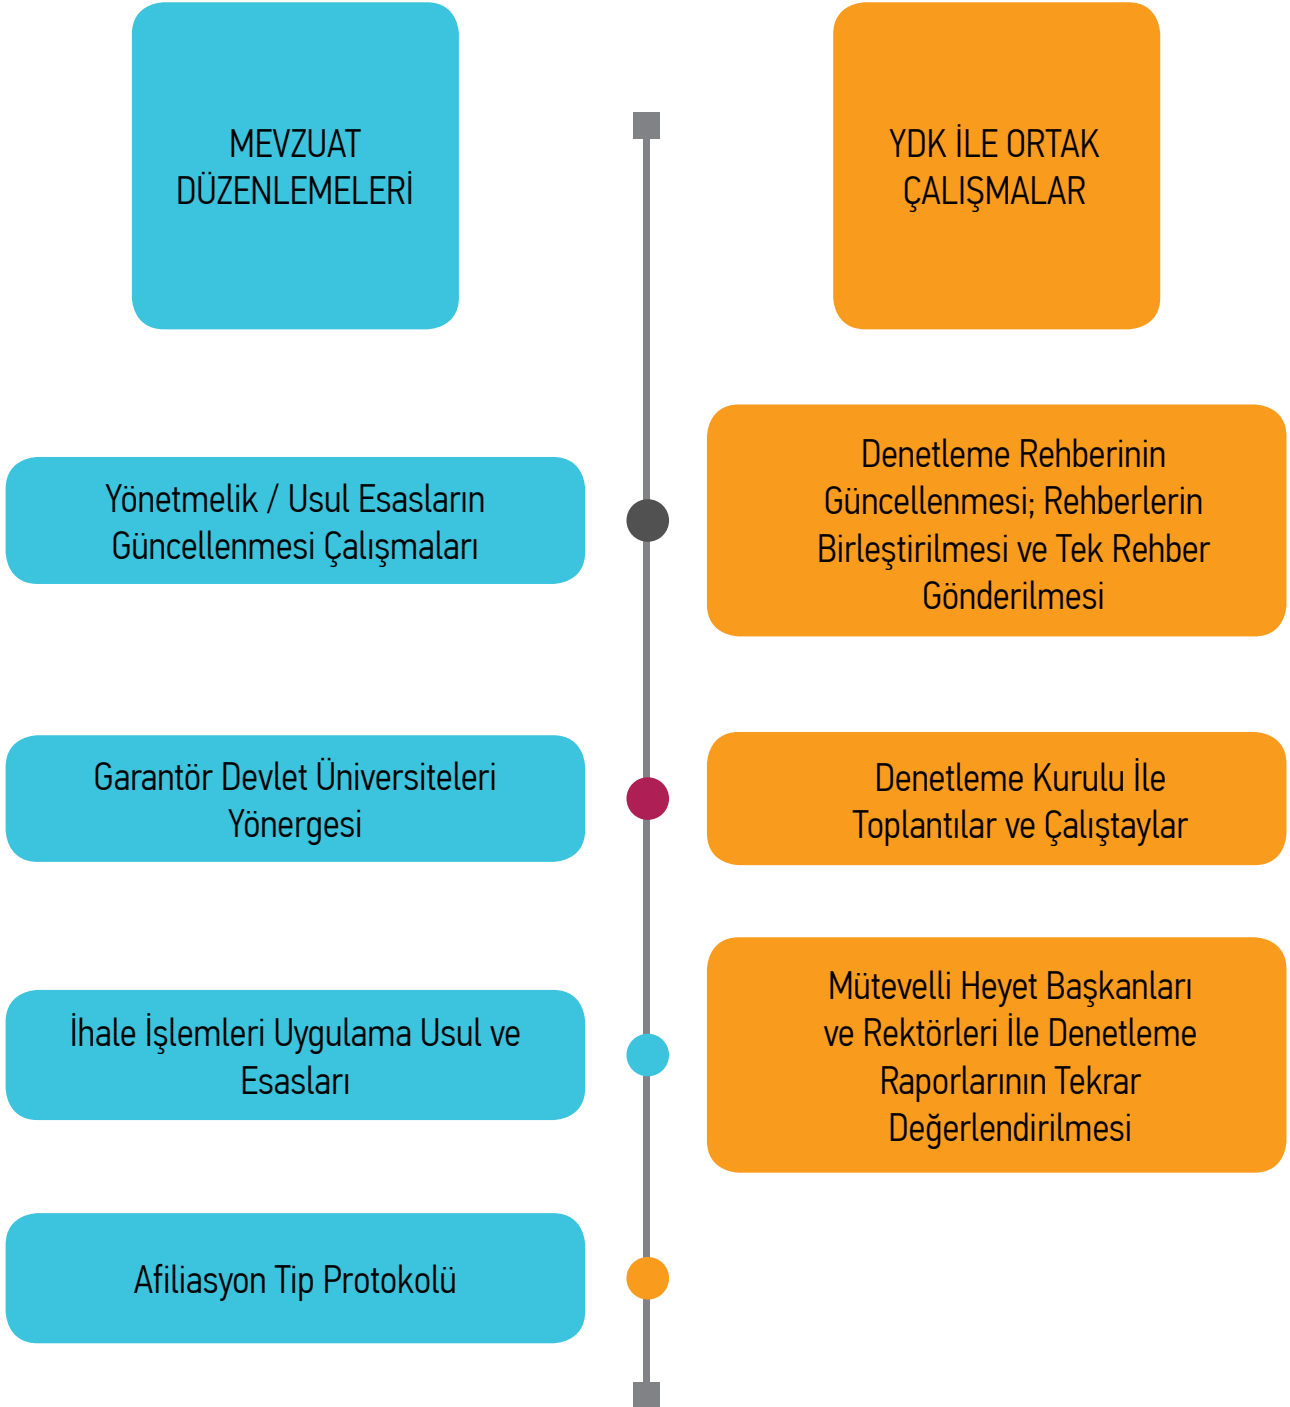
MEVZUAT DÜZENLEMELERİ

YDK İLE ORTAK ÇALIŞMALAR

Yönetmelik / Usul Esasların Güncellenmesi Çalışmaları

Denetleme Rehberinin Güncellenmesi; Rehberlerin Birleştirilmesi ve Tek Rehber Gönderilmesi

Garantör Devlet Üniversiteleri Yönergesi

Denetleme Kurulu İle Toplantılar ve Çalıştaylar

İhale İşlemleri Uygulama Usul ve Esasları

Mütevelli Heyet Başkanları ve Rektörleri İle Denetleme Raporlarının Tekrar Değerlendirilmesi

Afiliasyon Tip Protokolü